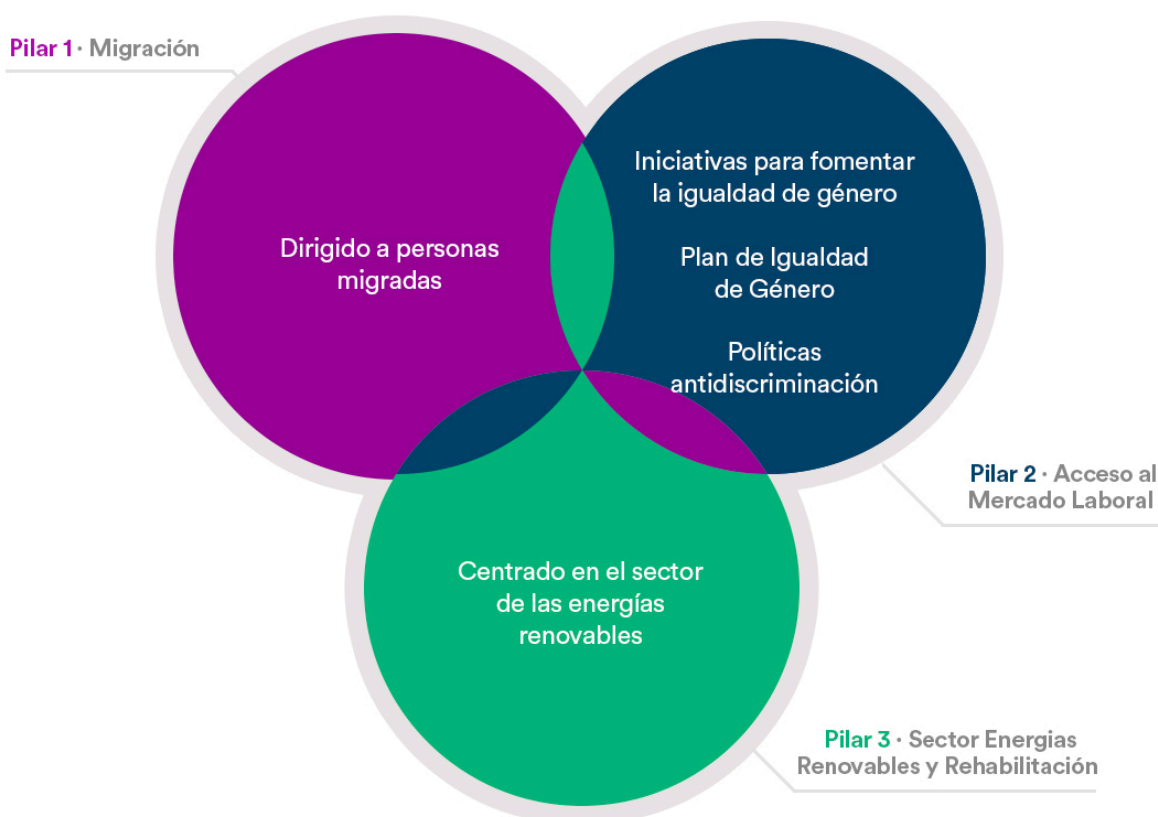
Pilar 1 · Migración

Dirigido a personas migradas

Iniciativas para fomentar la igualdad de género

Plan de Igualdad de Género

Políticas antidiscriminación

Pilar 2 · Acceso al Mercado Laboral

Centrado en el sector de las energías renovables

Pilar 3 · Sector Energias Renovables y Rehabilitación